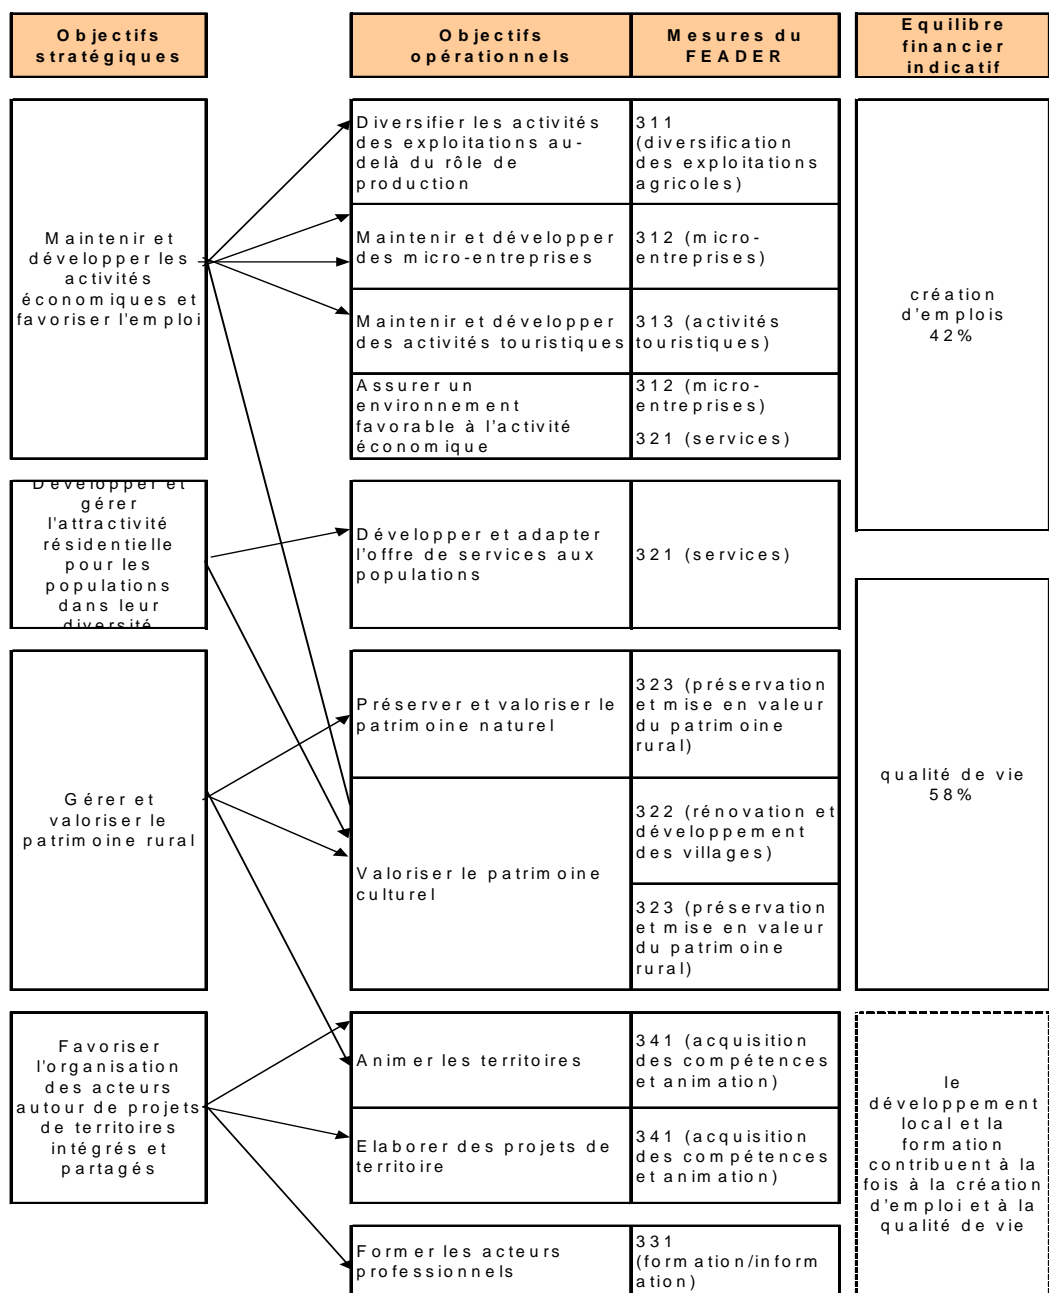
Objectifs stratégiques

Objectifs opérationnels

Mesures du FEADER

Equilibre financier indicatif

Maintenir et développer les activités économiques et favoriser l'emploi

Diversifier les activités des exploitations au-delà du rôle de production

311 (diversification des exploitations agricoles)

Maintenir et développer des micro-entreprises

312 (micro-entreprises)

Maintenir et développer des activités touristiques

313 (activités touristiques)

Assurer un environnement favorable à l'activité économique

312 (micro-entreprises)

321 (services)

création d'emplois 42%

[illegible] et gérer l'attractivité résidentielle pour les populations dans leur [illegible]

Développer et adapter l'offre de services aux populations

321 (services)

Gérer et valoriser le patrimoine rural

Préserver et valoriser le patrimoine naturel

323 (préservation et mise en valeur du patrimoine rural)

Valoriser le patrimoine culturel

322 (rénovation et développement des villages)

323 (préservation et mise en valeur du patrimoine rural)

qualité de vie 58%

Favoriser l'organisation des acteurs autour de projets de territoires intégrés et partagés

Animer les territoires

341 (acquisition des compétences et animation)

Elaborer des projets de territoire

341 (acquisition des compétences et animation)

Former les acteurs professionnels

331 (formation/information)

le développement local et la formation contribuent à la fois à la création d'emploi et à la qualité de vie